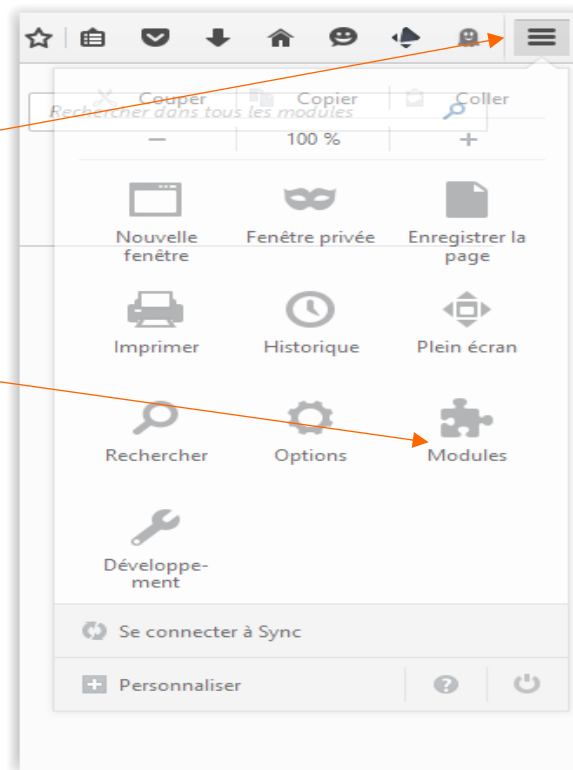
Couper Copier Coller

Rechercher dans tous les modules

– 100 % +

Nouvelle fenêtre

Fenêtre privée

Enregistrer la page

Imprimer

Historique

Plein écran

Rechercher

Options

Modules

Développement

Se connecter à Sync

Personnaliser